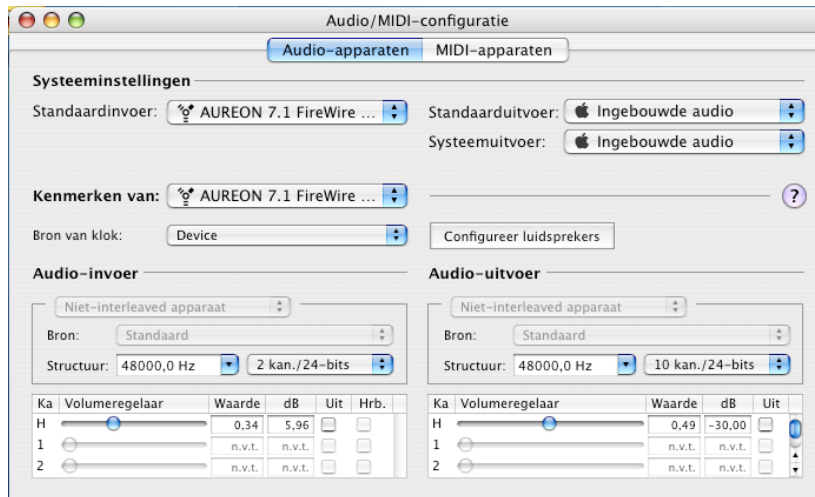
Audio/MIDI-configuratie

Audio-apparaten MIDI-apparaten

Systeeminstellingen

Standaardinvoer: AUREON 7.1 FireWire ...

Standaarduitvoer: Ingebouwde audio

Systeemuitvoer: Ingebouwde audio

Kenmerken van: AUREON 7.1 FireWire ...

?

Bron van klok: Device

Configureer luidsprekers

Audio-invoer

Niet-interleaved apparaat

Bron: Standaard

Structuur: 48000,0 Hz 2 kan./24-bits

| Ka | Volumeregelaar | Waarde | dB | Uit | Hrb. |
|---|---|---|---|---|---|
| H | | 0,34 | 5,96 | | |
| 1 | | n.v.t. | n.v.t. | | |
| 2 | | n.v.t. | n.v.t. | | |

Audio-uitvoer

Niet-interleaved apparaat

Bron: Standaard

Structuur: 48000,0 Hz 10 kan./24-bits

| Ka | Volumeregelaar | Waarde | dB | Uit |
|---|---|---|---|---|
| H | | 0,49 | -30,00 | |
| 1 | | n.v.t. | n.v.t. | |
| 2 | | n.v.t. | n.v.t. | |